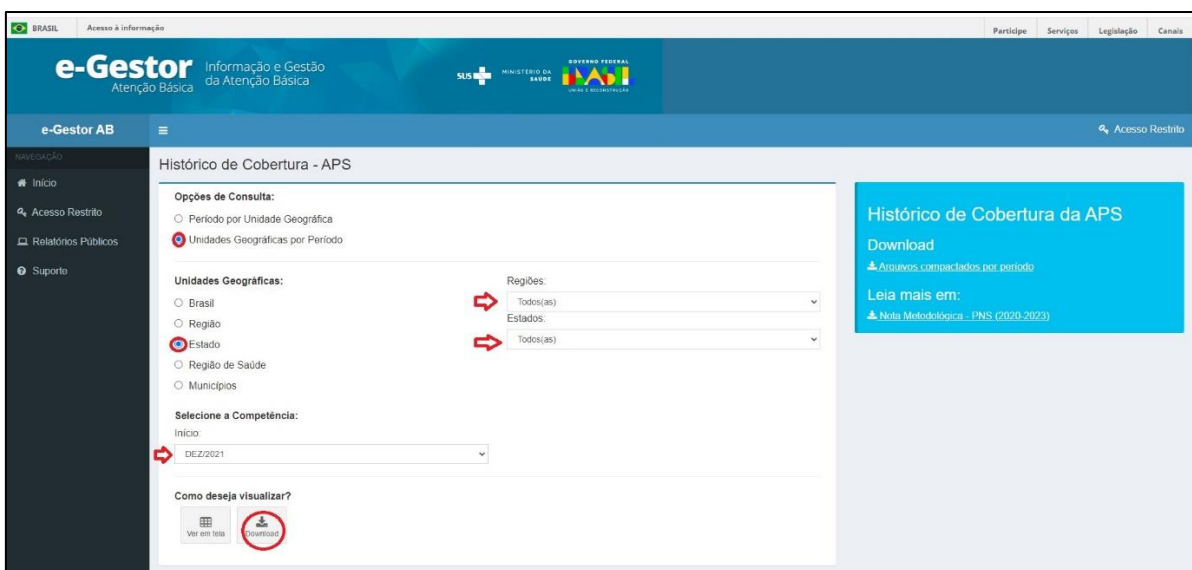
BRASIL Acesso à informação

Participe Serviços Legislação Canais

e-Gestor Atenção Básica Informação e Gestão da Atenção Básica

SUS MINISTÉRIO DA SAÚDE GOVERNO FEDERAL BRASIL UNIÃO E RECONSTRUÇÃO

e-Gestor AB

Acesso Restrito

NAVEGAÇÃO

Início

Acesso Restrito

Relatórios Públicos

Suporte

Histórico de Cobertura - APS

Opções de Consulta:

Período por Unidade Geográfica

Unidades Geográficas por Período

Unidades Geográficas:

Brasil

Região

Estado

Região de Saúde

Municípios

Regiões:

Todos(as)

Estados:

Todos(as)

Selecione a Competência:

Início:

DEZ/2021

Como deseja visualizar?

Ver em tela

Download

Histórico de Cobertura da APS

Download

Arquivos compactados por período

Leia mais em:

Nota Metodológica - PNS (2020-2023)